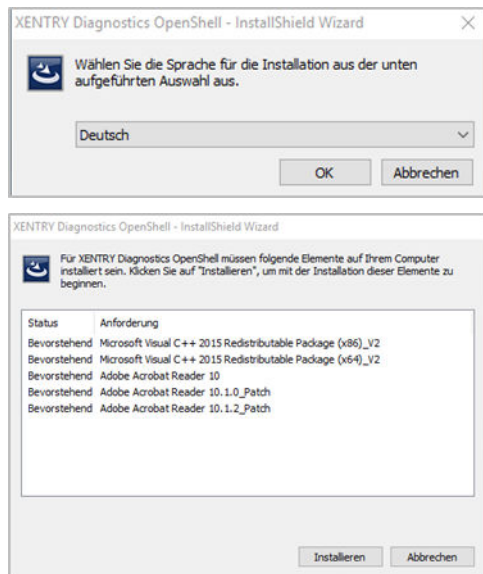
XENTRY Diagnostics OpenShell - InstallShield Wizard

×

Wählen Sie die Sprache für die Installation aus der unten aufgeführten Auswahl aus.

Deutsch

OK

Abbrechen

XENTRY Diagnostics OpenShell - InstallShield Wizard

Für XENTRY Diagnostics OpenShell müssen folgende Elemente auf Ihrem Computer installiert sein. Klicken Sie auf "Installieren", um mit der Installation dieser Elemente zu beginnen.

| Status | Anforderung |
|---|---|
| Bevorstehend | Microsoft Visual C++ 2015 Redistributable Package (x86)_V2 |
| Bevorstehend | Microsoft Visual C++ 2015 Redistributable Package (x64)_V2 |
| Bevorstehend | Adobe Acrobat Reader 10 |
| Bevorstehend | Adobe Acrobat Reader 10.1.0_Patch |
| Bevorstehend | Adobe Acrobat Reader 10.1.2_Patch |

Installieren

Abbrechen